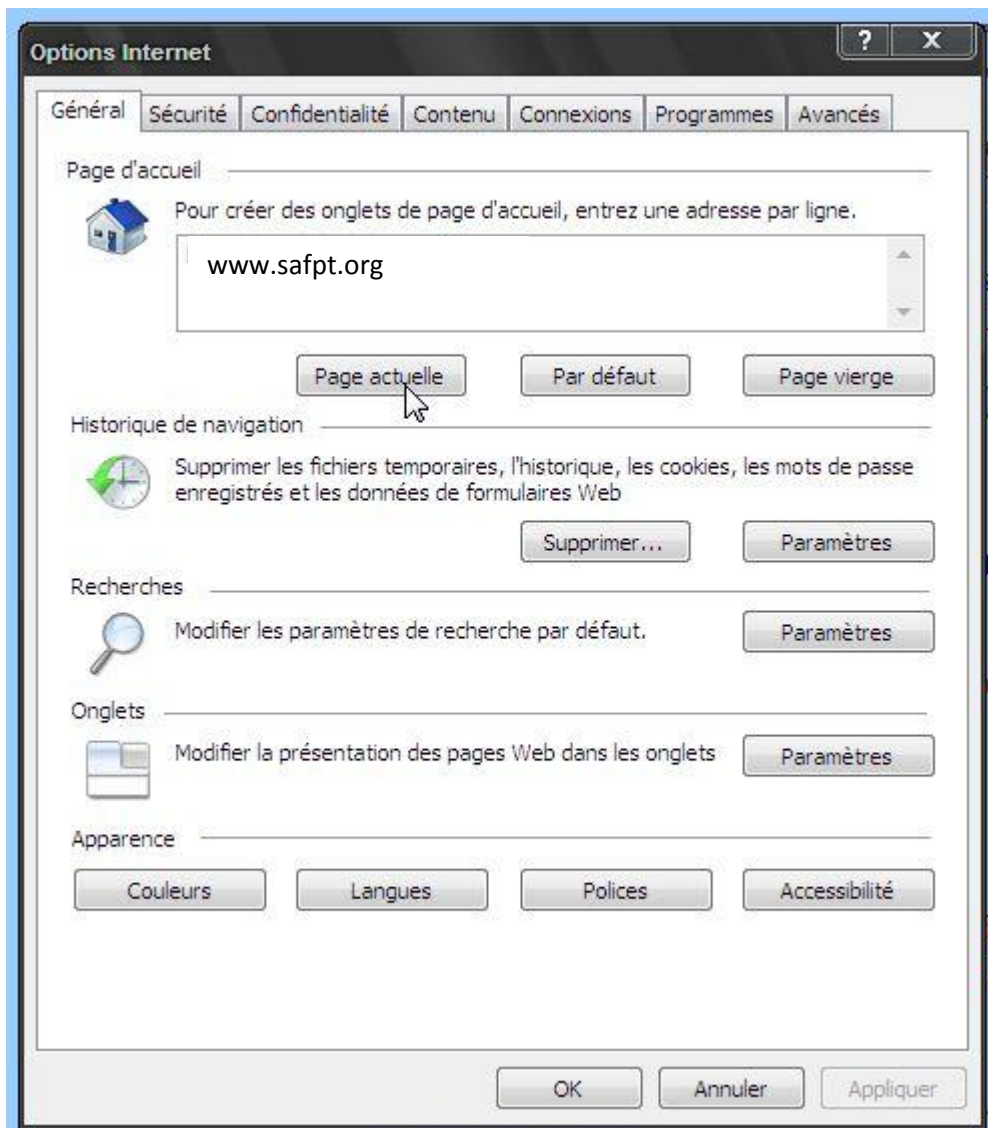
Options Internet

?
X

Général
Sécurité
Confidentialité
Contenu
Connexions
Programmes
Avancés

Page d'accueil

Pour créer des onglets de page d'accueil, entrez une adresse par ligne.

www.safpt.org

Page actuelle
Par défaut
Page vierge

Historique de navigation

Supprimer les fichiers temporaires, l'historique, les cookies, les mots de passe enregistrés et les données de formulaires Web

Supprimer...
Paramètres

Recherches

Modifier les paramètres de recherche par défaut.

Paramètres

Onglets

Modifier la présentation des pages Web dans les onglets

Paramètres

Apparence

Couleurs
Langues
Polices
Accessibilité

OK
Annuler
Appliquer